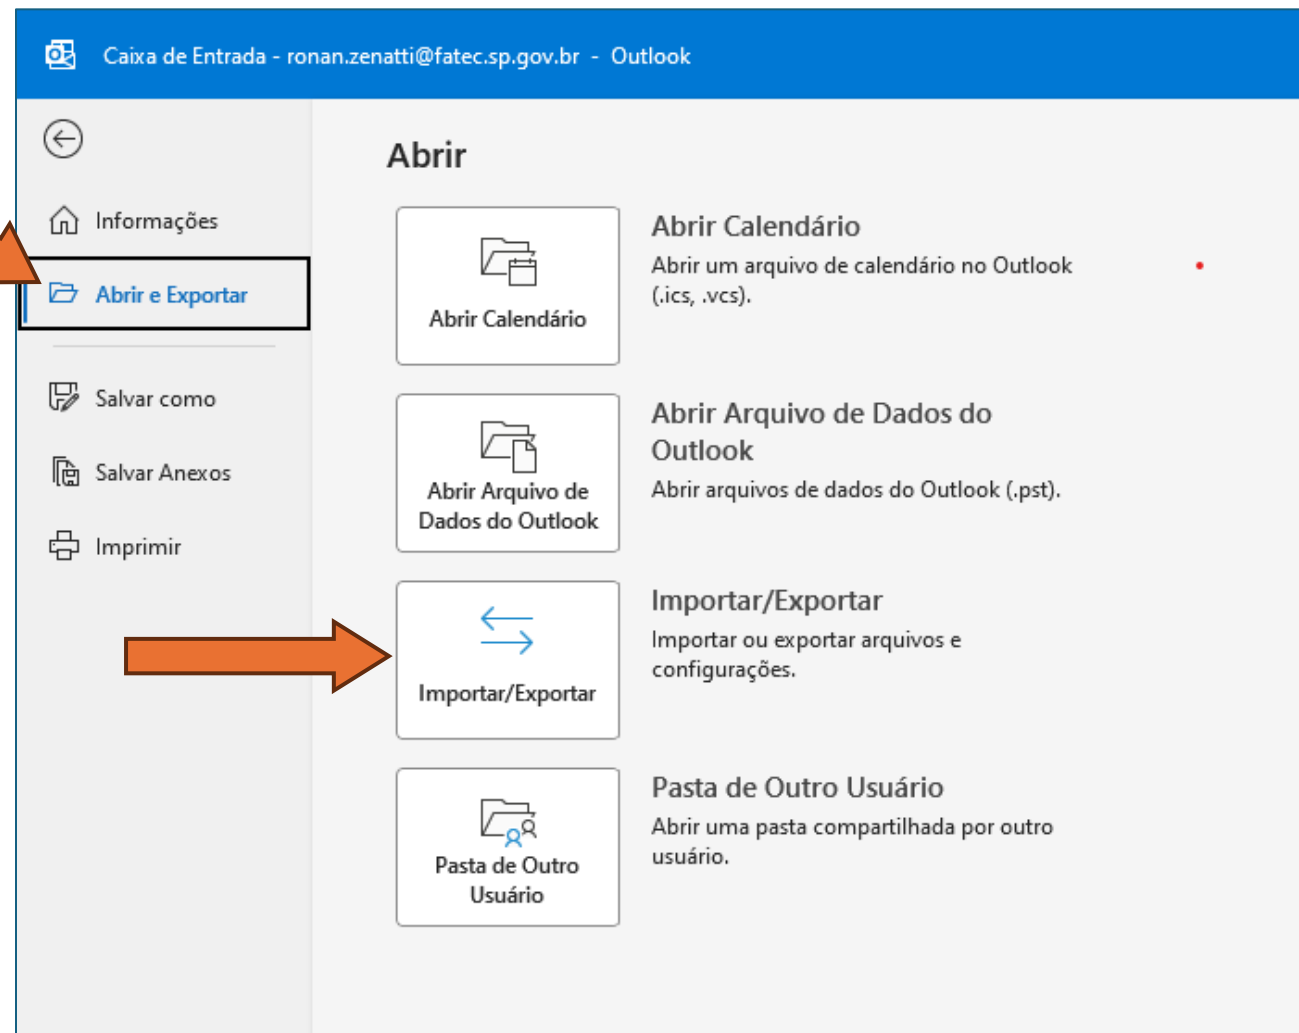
Caixa de Entrada - ronan.zenatti@fatec.sp.gov.br - Outlook

Informações

Abrir e Exportar

Salvar como

Salvar Anexos

Imprimir

Abrir

Abrir Calendário

Abrir Calendário
Abrir um arquivo de calendário no Outlook (.ics, .vcs).

Abrir Arquivo de Dados do Outlook

Abrir Arquivo de Dados do Outlook
Abrir arquivos de dados do Outlook (.pst).

Importar/Exportar

Importar/Exportar
Importar ou exportar arquivos e configurações.

Pasta de Outro Usuário

Pasta de Outro Usuário
Abrir uma pasta compartilhada por outro usuário.